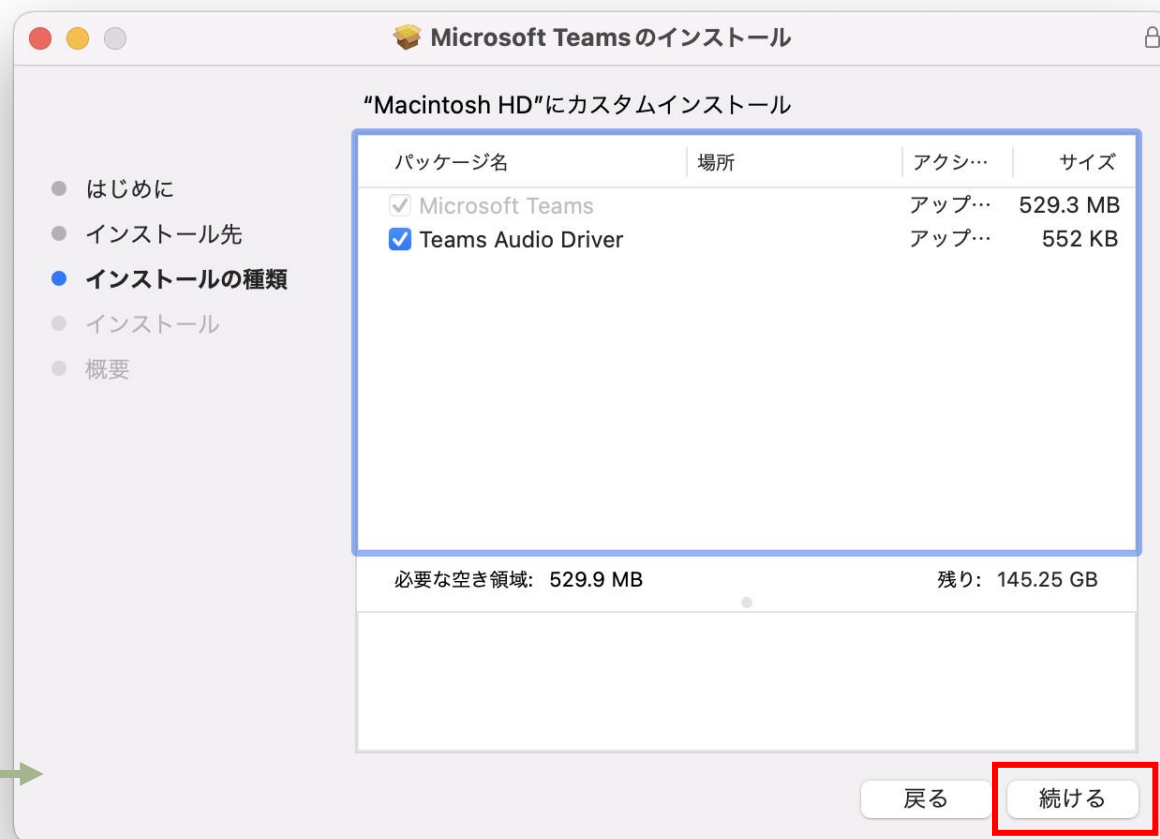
Microsoft Teamsのインストール

"Macintosh HD"にカスタムインストール

はじめに
インストール先
インストールの種類
インストール
概要

| パッケージ名 | 場所 | アクシ… | サイズ |
|---|---|---|---|
| Microsoft Teams | | アップ… | 529.3 MB |
| Teams Audio Driver | | アップ… | 552 KB |

必要な空き領域: 529.9 MB

残り: 145.25 GB

戻る

続ける